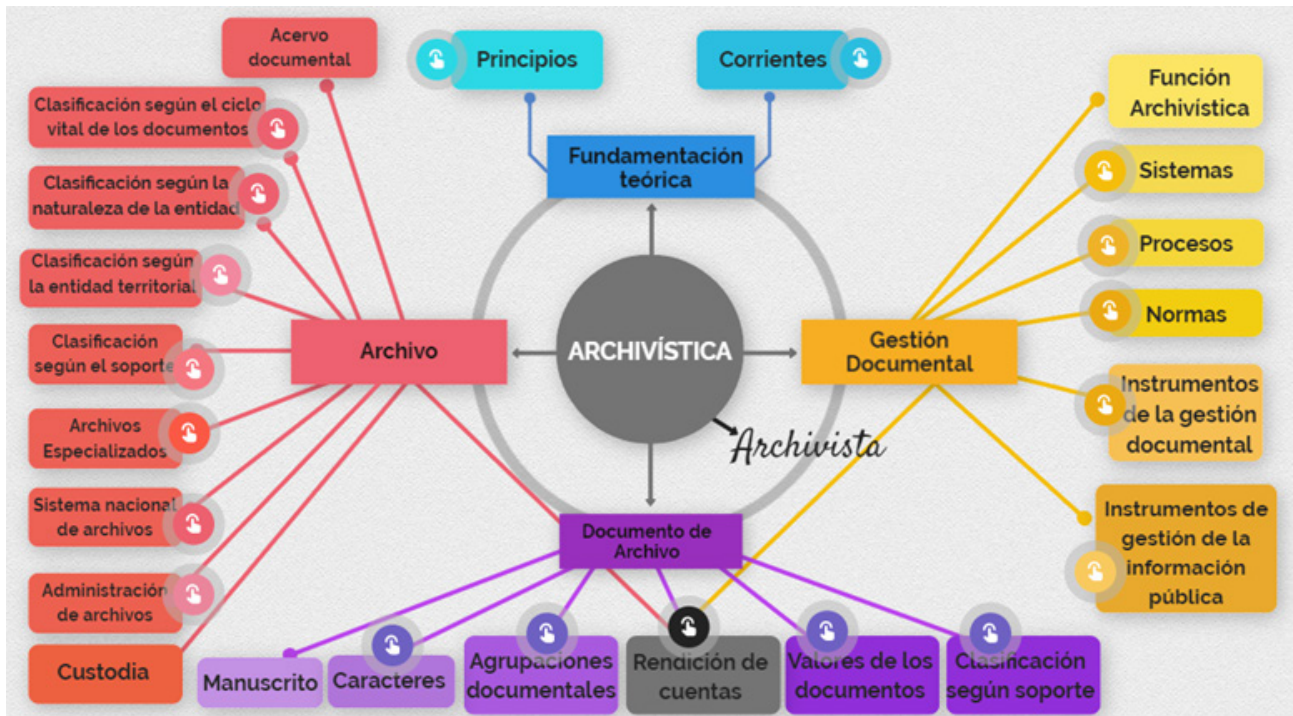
Acervo documental

Principios

Corrientes

Función Archivística

Clasificación según el ciclo vital de los documentos

Fundamentación teórica

Sistemas

Clasificación según la naturaleza de la entidad

Procesos

Clasificación según la entidad territorial

Normas

Clasificación según el soporte

Archivo

ARCHIVÍSTICA

Gestión Documental

Instrumentos de la gestión documental

Archivos Especializados

Archivista

Sistema nacional de archivos

Documento de Archivo

Instrumentos de gestión de la información pública

Administración de archivos

Custodia

Manuscrito

Caracteres

Agrupaciones documentales

Rendición de cuentas

Valores de los documentos

Clasificación según soporte